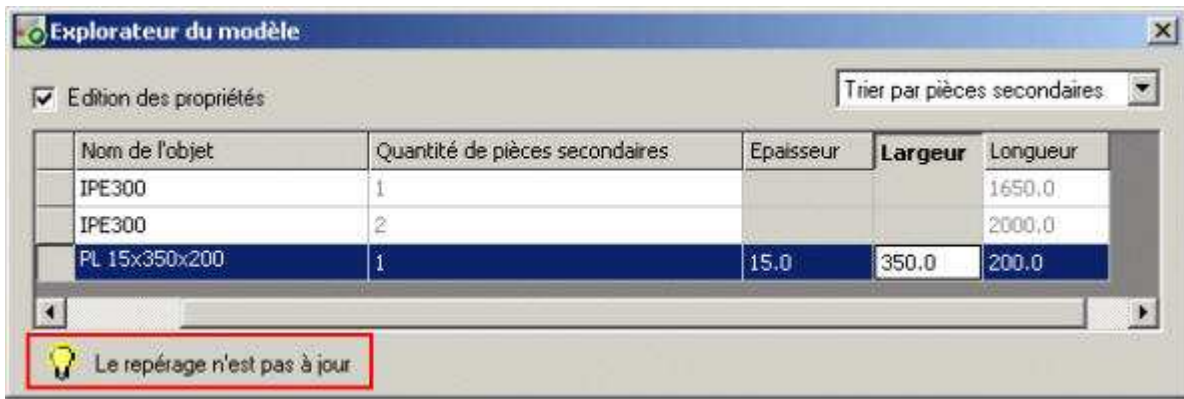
Explorateur du modèle

Edition des propriétés

Trier par pièces secondaires

| Nom de l'objet | Quantité de pièces secondaires | Epaisseur | Largeur | Longueur |
|---|---|---|---|---|
| IPE300 | 1 | | | 1650.0 |
| IPE300 | 2 | | | 2000.0 |
| PL 15x350x200 | 1 | 15.0 | 350.0 | 200.0 |

Le repérage n'est pas à jour